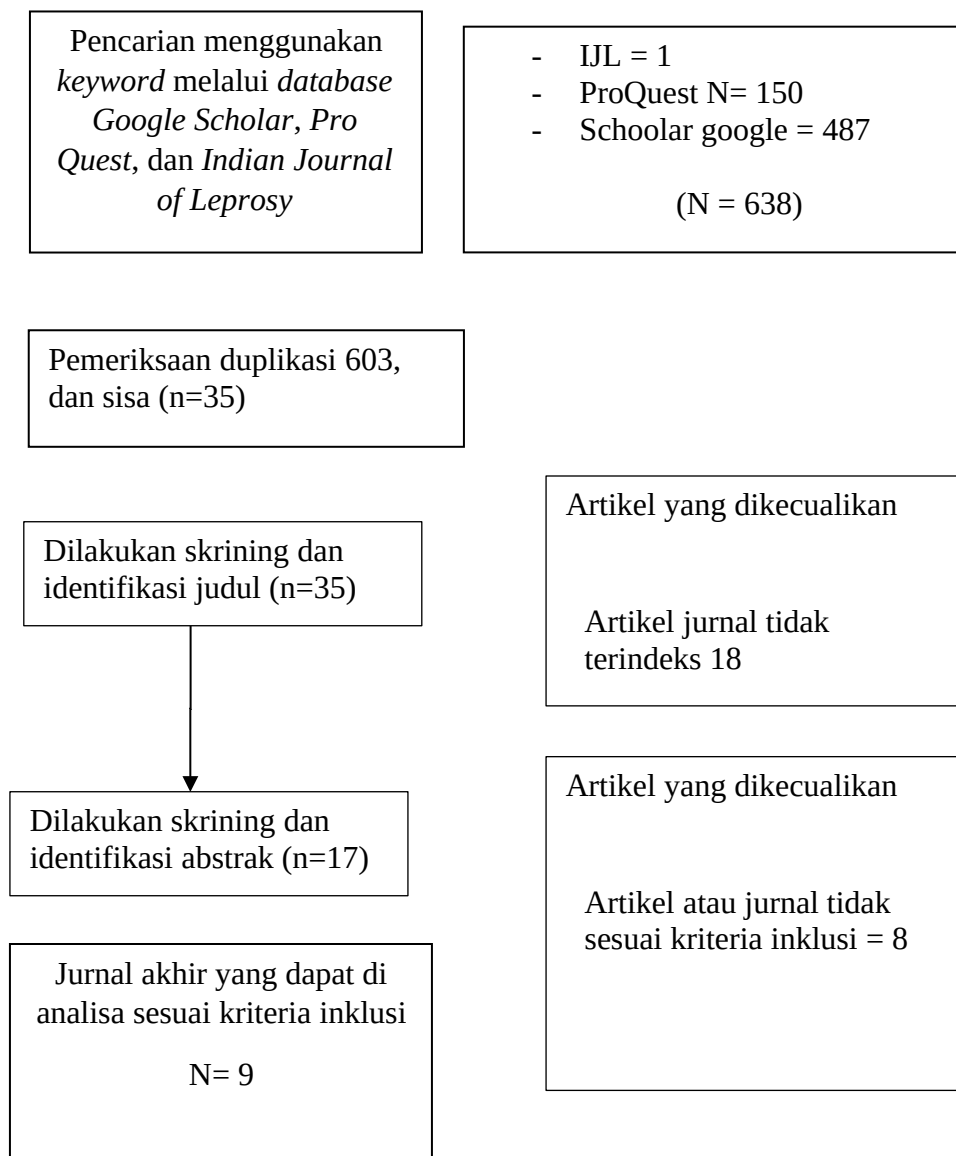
Pencarian menggunakan *keyword* melalui *database Google Scholar*, *Pro Quest*, dan *Indian Journal of Leprosy*

- IJL = 1
- ProQuest N= 150
- Schoolar google = 487

(N = 638)

Pemeriksaan duplikasi 603, dan sisa (n=35)

Artikel yang dikecualikan

Artikel jurnal tidak terindeks 18

Dilakukan skrining dan identifikasi judul (n=35)

Artikel yang dikecualikan

Dilakukan skrining dan identifikasi abstrak (n=17)

Artikel atau jurnal tidak sesuai kriteria inklusi = 8

Jurnal akhir yang dapat di analisa sesuai kriteria inklusi

N= 9